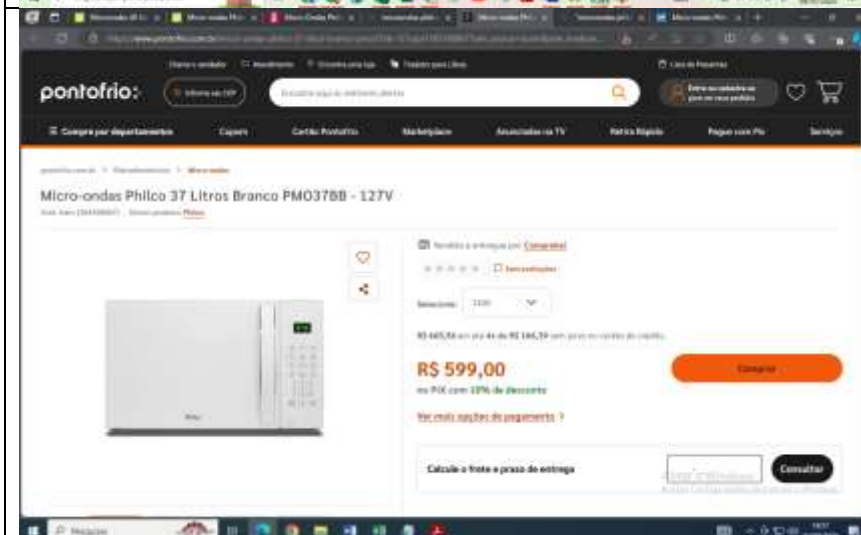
pontofrio:

Compre por departamentos

Cartão Pontofrio

Marketplace

Anunciados na TV

Retira Rápido

Pagar com Pix

Serviços

Micro-ondas Philco 37 Litros Branco PMO37BB - 127V

Selecione: 127V

R$ 599,00

no PIX com 10% de desconto

Ver mais opções de pagamento

Comprar

Calcule o frete e prazo de entrega

Consultar

Pesquisar